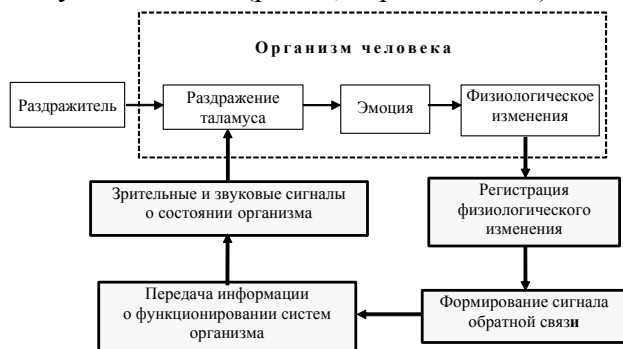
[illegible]

Организм человека

Раздражитель

Раздражение таламуса

Эмоция

Физиологическое изменения

Зрительные и звуковые сигналы о состоянии организма

Регистрация физиологического изменения

Передача информации о функционировании систем организма

Формирование сигнала обратной связи